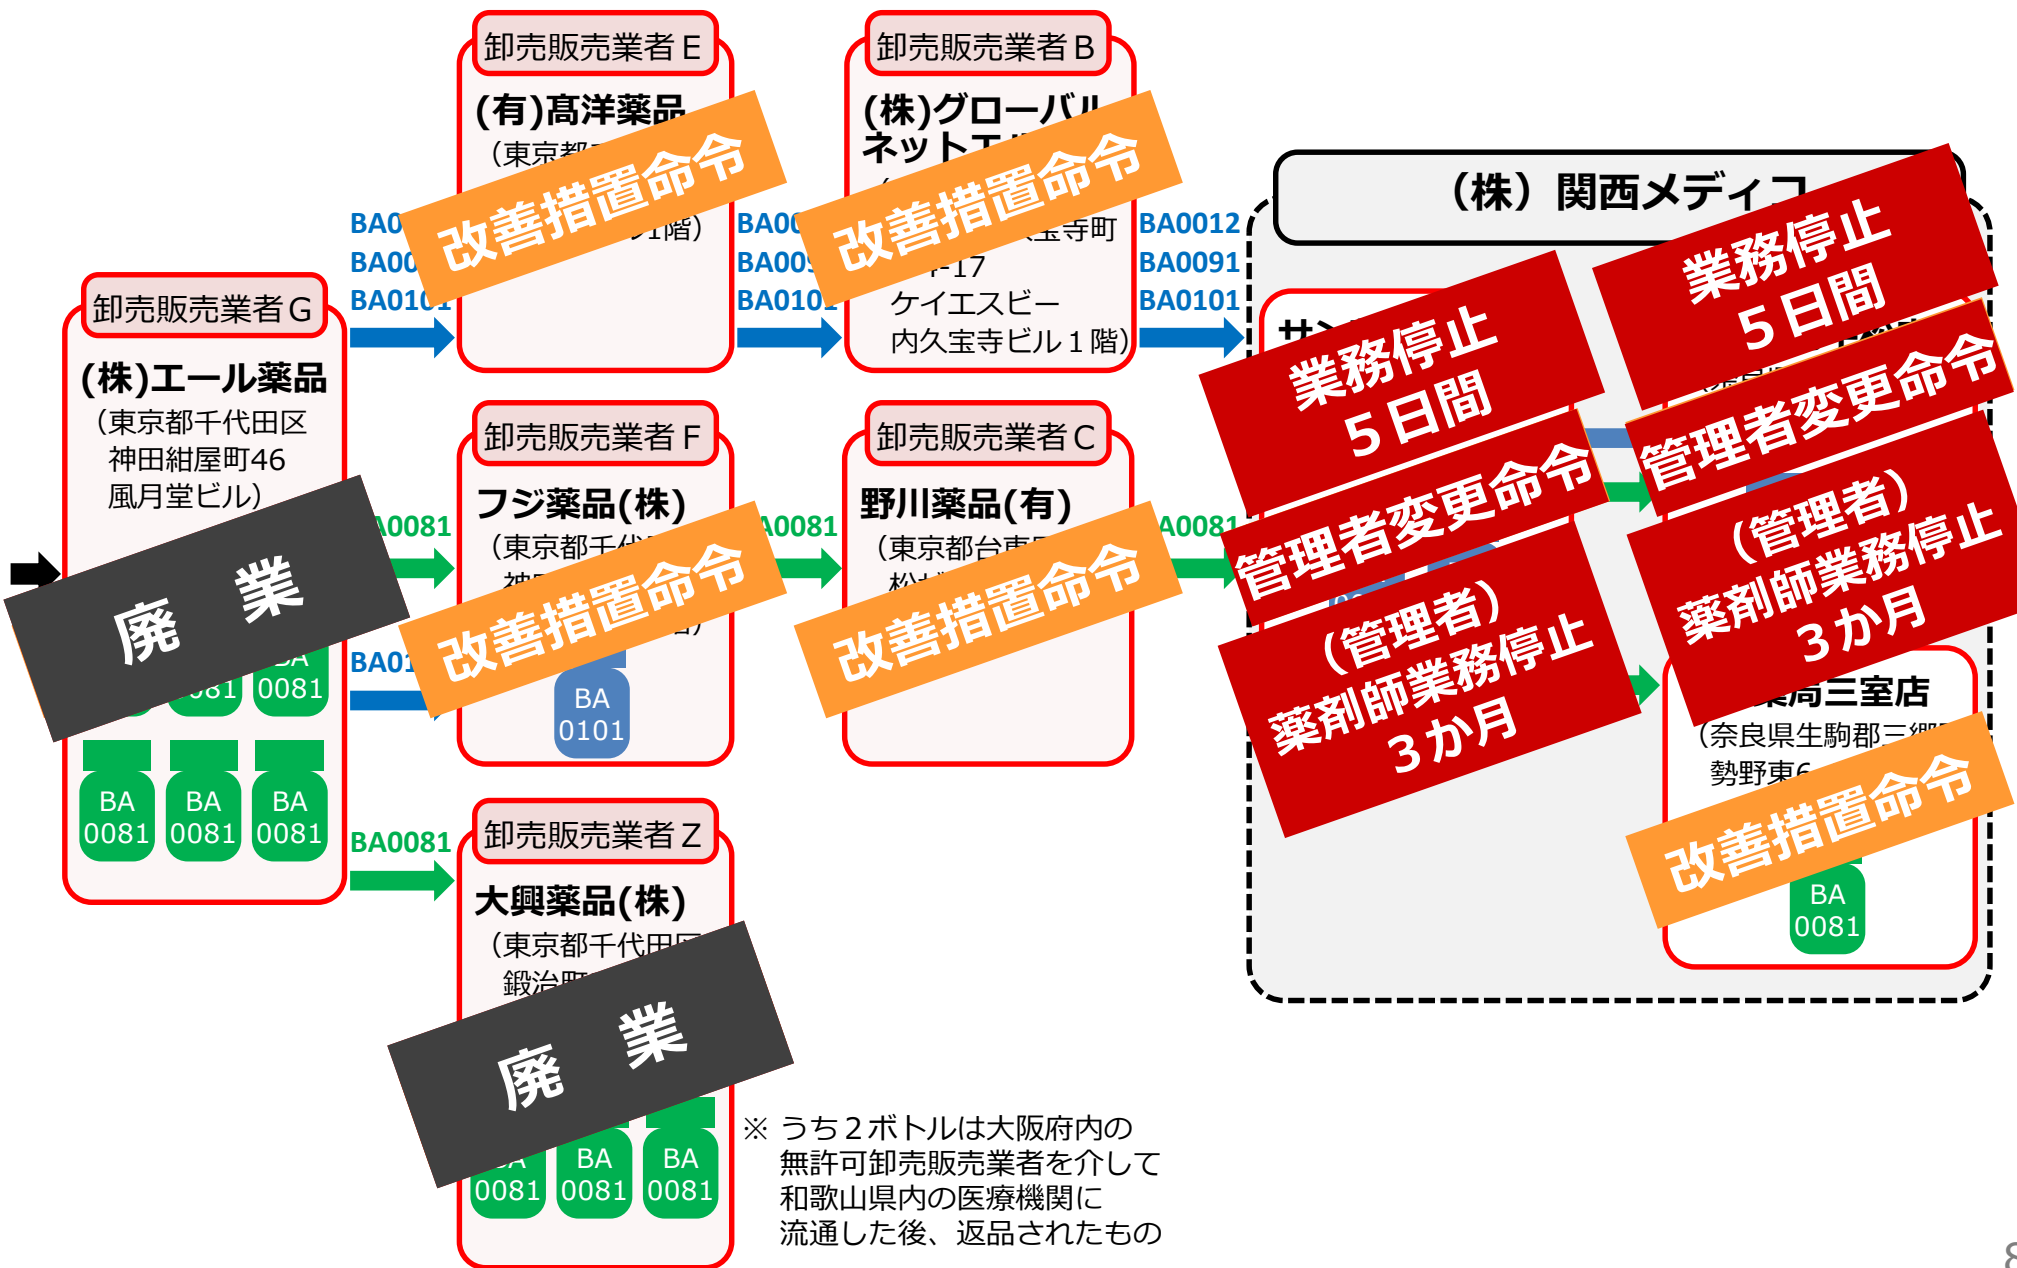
卸売販売業者Ｅ
(有)髙洋薬品
（東京都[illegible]
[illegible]1階）
改善措置命令

卸売販売業者Ｂ
(株)グローバル
ネット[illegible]
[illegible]寺町
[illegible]-17
ケイエスビー
内久宝寺ビル１階）
改善措置命令

BA0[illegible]
BA00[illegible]
BA0101

BA00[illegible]
BA00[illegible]
BA0101

BA0012
BA0091
BA0101

（株）関西メディコ

業務停止
５日間

業務停止
５日間

管理者変更命令

管理者変更命令

（管理者）
薬剤師業務停止
３か月

（管理者）
薬剤師業務停止
３か月

卸売販売業者Ｇ
(株)エール薬品
（東京都千代田区
神田紺屋町46
風月堂ビル）
廃　業

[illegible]0081
0081
BA 0081　BA 0081　BA 0081

卸売販売業者Ｆ
フジ薬品(株)
（東京都千代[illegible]
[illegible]
改善措置命令
BA 0101

A0081
BA01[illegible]

卸売販売業者Ｃ
野川薬品(有)
（東京都台東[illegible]
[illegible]
改善措置命令

A0081

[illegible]薬局三室店
（奈良県生駒郡三郷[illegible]
勢野東6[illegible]
改善措置命令
BA 0081

BA0081
卸売販売業者Ｚ
大興薬品(株)
（東京都千代田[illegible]
鍛治町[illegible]
廃　業
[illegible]0081　BA 0081　BA 0081

※ うち２ボトルは大阪府内の無許可卸売販売業者を介して和歌山県内の医療機関に流通した後、返品されたもの

8